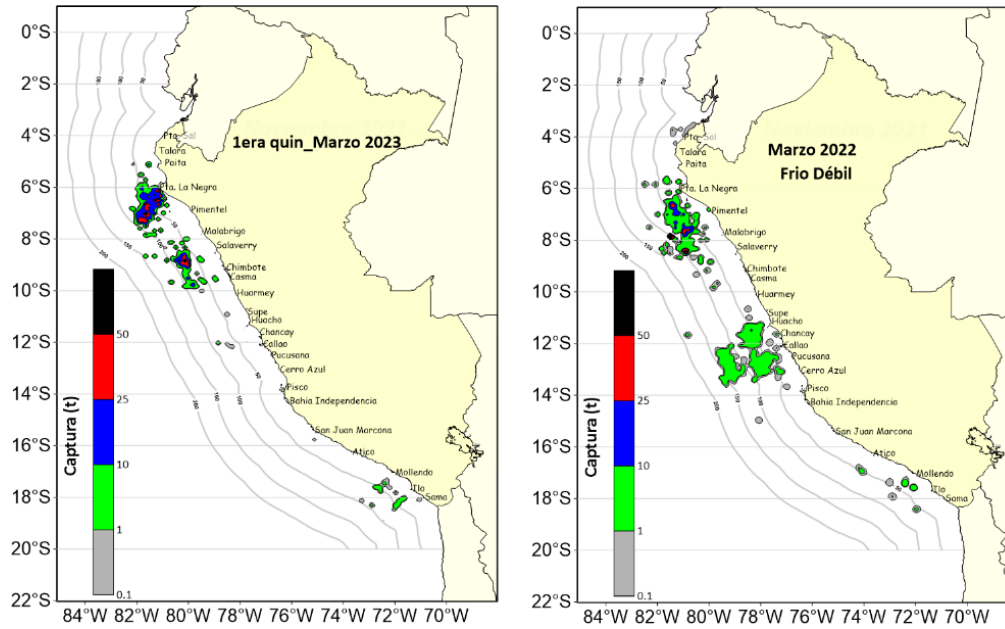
0°S
2°S
4°S
6°S
8°S
10°S
12°S
14°S
16°S
18°S
20°S
22°S
84°W 82°W 80°W 78°W 76°W 74°W 72°W 70°W

1era quin_Marzo 2023

Pta. Sal
Talara
Paita
Pta. La Negra
Pimentel
Malabrigo
Salaverry
Chimbote
Casma
Huarmey
Supe
Huacho
Chancay
Callao
Pucusana
Cerro Azul
Pisco
Bahia Independencia
San Juan Marcona
Atico
Mollendo
Ilo
Sama

50
25
10
1
0.1
Captura (t)

0°S
2°S
4°S
6°S
8°S
10°S
12°S
14°S
16°S
18°S
20°S
22°S
84°W 82°W 80°W 78°W 76°W 74°W 72°W 70°W

Marzo 2022
Frio Débil

Pta. Sal
Talara
Paita
Pta. La Negra
Pimentel
Malabrigo
Salaverry
Chimbote
Casma
Huarmey
Supe
Huacho
Chancay
Callao
Pucusana
Cerro Azul
Pisco
Bahia Independencia
San Juan Marcona
Atico
Mollendo
Ilo
Sama

50
25
10
1
0.1
Captura (t)